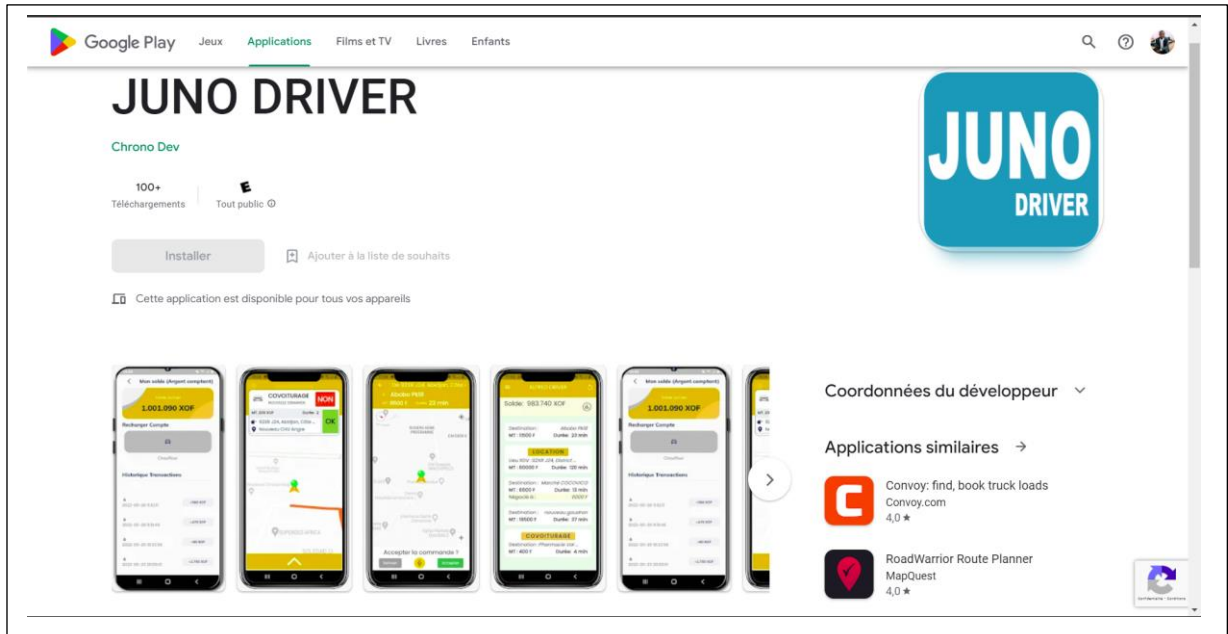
Google Play Jeux Applications Films et TV Livres Enfants

JUNO DRIVER

Chrono Dev

100+
Téléchargements

E
Tout public

Installer

Ajouter à la liste de souhaits

Cette application est disponible pour tous vos appareils

JUNO
DRIVER

Mon solde (Argent comptant)
1.001.090 XOF
Recharger Compte
Historique Transactions

COVOITURAGE
NON
OK

Accepter la commande ?

Solde: 983.740 XOF
LOCATION
COVOITURAGE

Mon solde (Argent comptant)
1.001.090 XOF
Recharger Compte
Historique Transactions

Coordonnées du développeur

Applications similaires →

Convoy: find, book truck loads
Convoy.com
4,0 ★

RoadWarrior Route Planner
MapQuest
4,0 ★